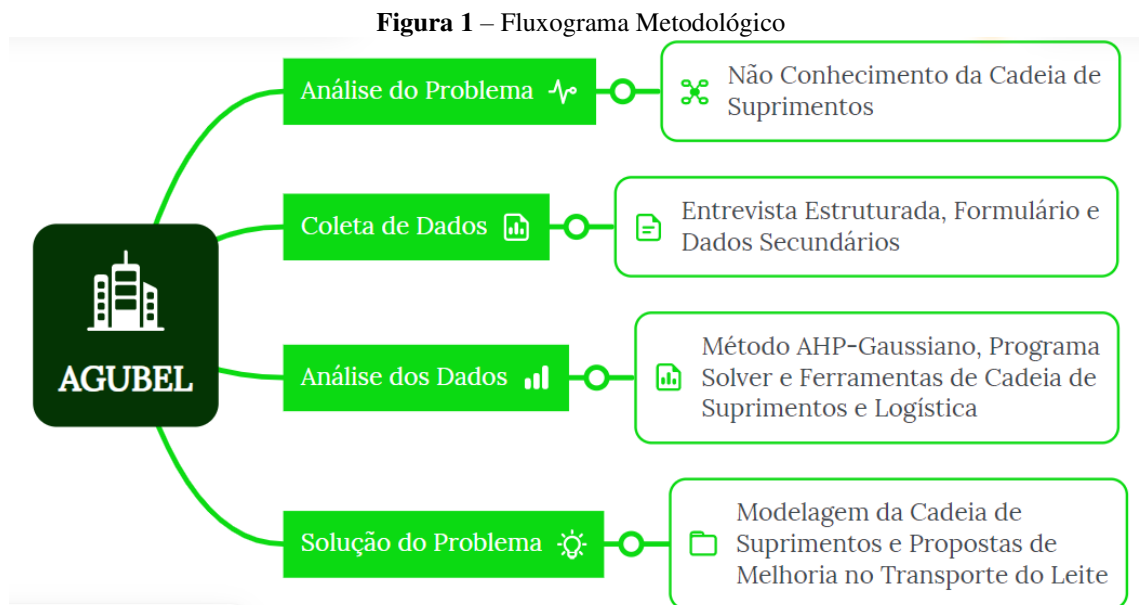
**Figura 1** – Fluxograma Metodológico

AGUBEL

Análise do Problema

Não Conhecimento da Cadeia de Suprimentos

Coleta de Dados

Entrevista Estruturada, Formulário e Dados Secundários

Análise dos Dados

Método AHP-Gaussiano, Programa Solver e Ferramentas de Cadeia de Suprimentos e Logística

Solução do Problema

Modelagem da Cadeia de Suprimentos e Propostas de Melhoria no Transporte do Leite